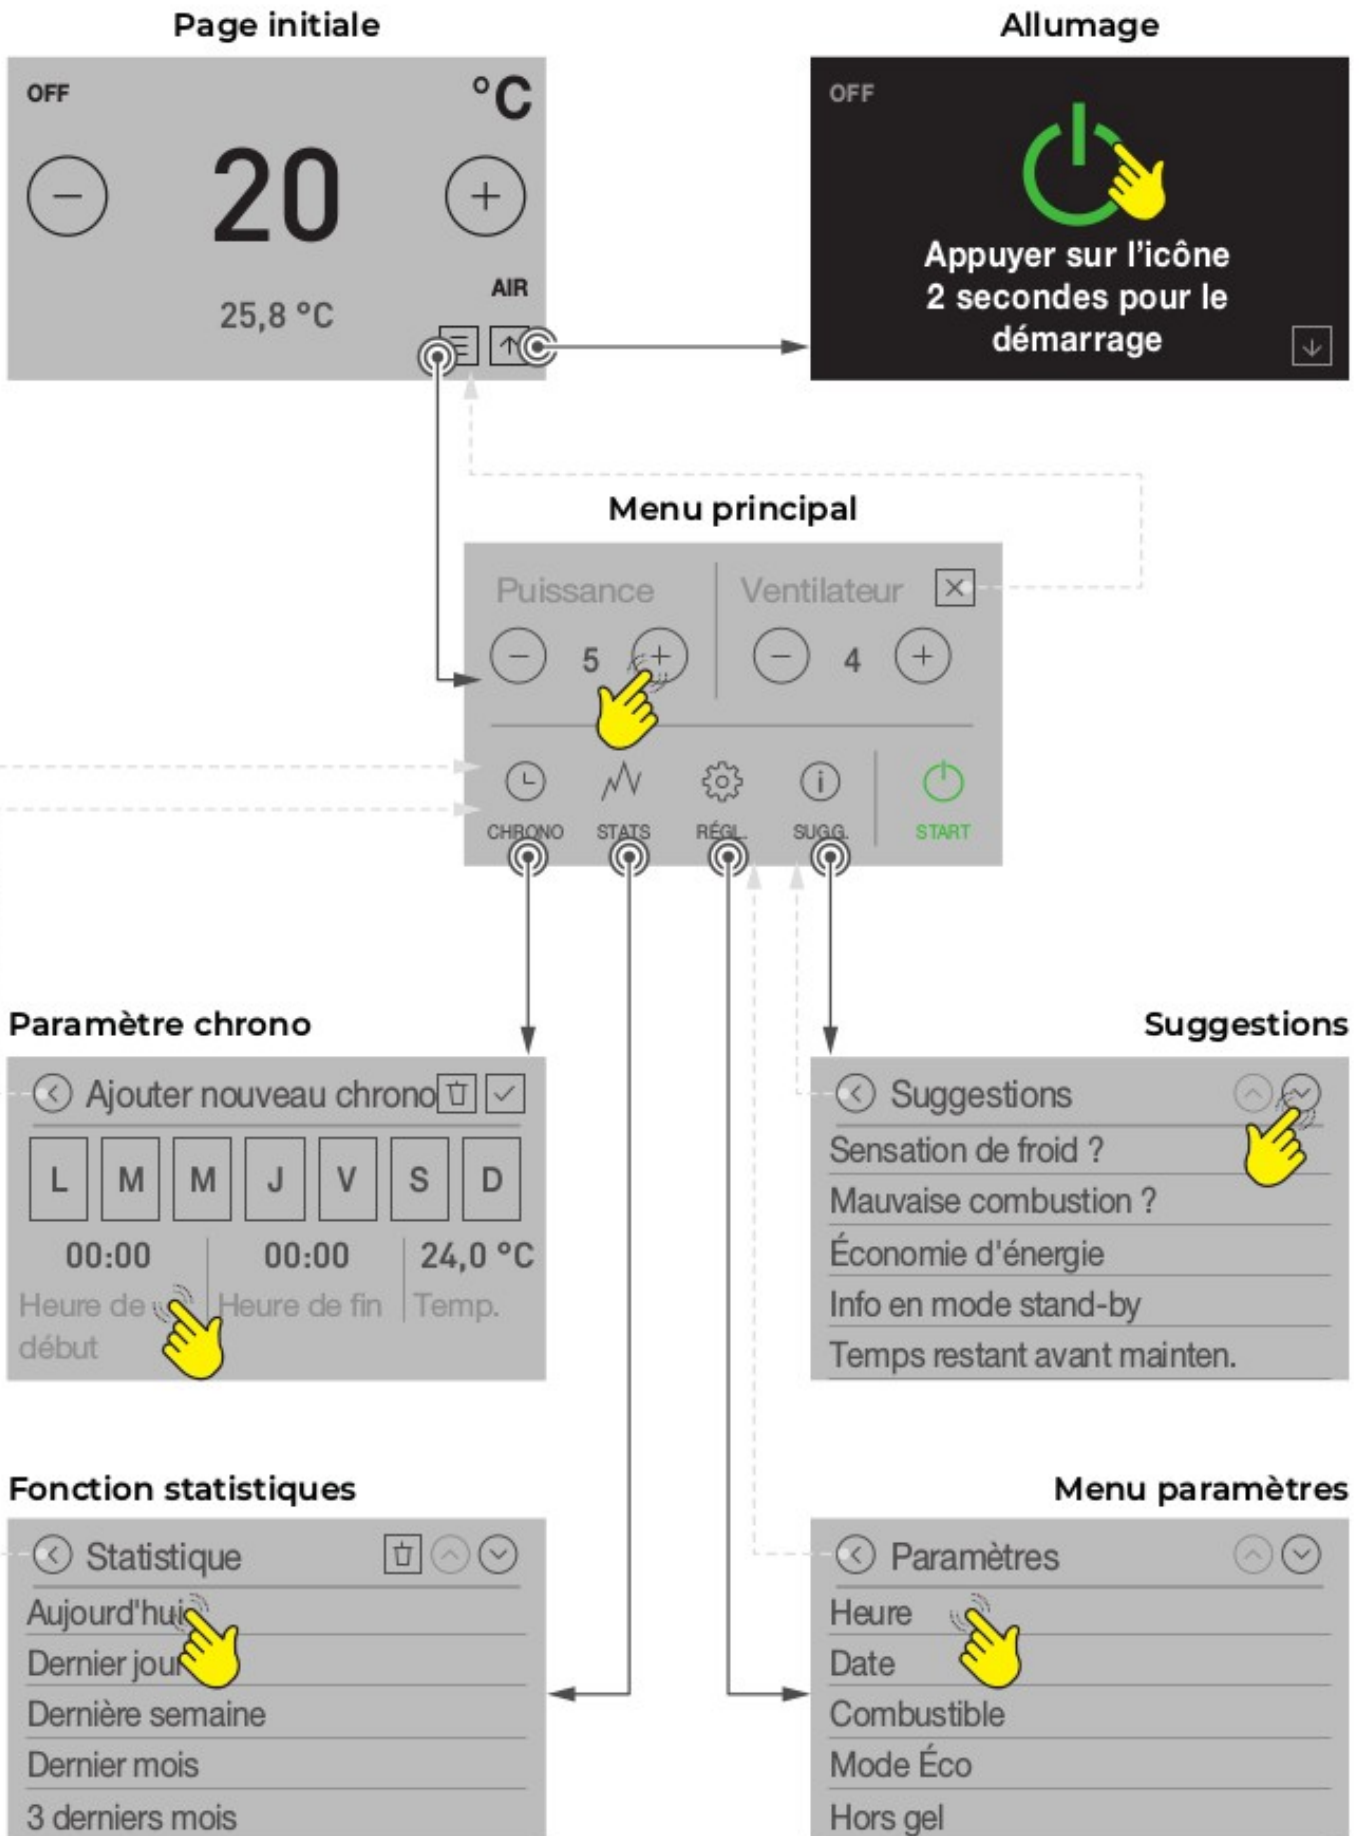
Page initiale

OFF
°C
20
25,8 °C
AIR

Allumage

OFF
Appuyer sur l'icône 2 secondes pour le démarrage

Menu principal

Puissance
5
Ventilateur
4
CHRONO
STATS
RÉGL.
SUGG.
START

Paramètre chrono

Ajouter nouveau chrono

| L | M | M | J | V | S | D |
|---|---|---|---|---|---|---|

00:00
Heure de début
00:00
Heure de fin
24,0 °C
Temp.

Suggestions

Suggestions
Sensation de froid ?
Mauvaise combustion ?
Économie d'énergie
Info en mode stand-by
Temps restant avant mainten.

Fonction statistiques

Statistique
Aujourd'hui
Dernier jour
Dernière semaine
Dernier mois
3 derniers mois

Menu paramètres

Paramètres
Heure
Date
Combustible
Mode Éco
Hors gel